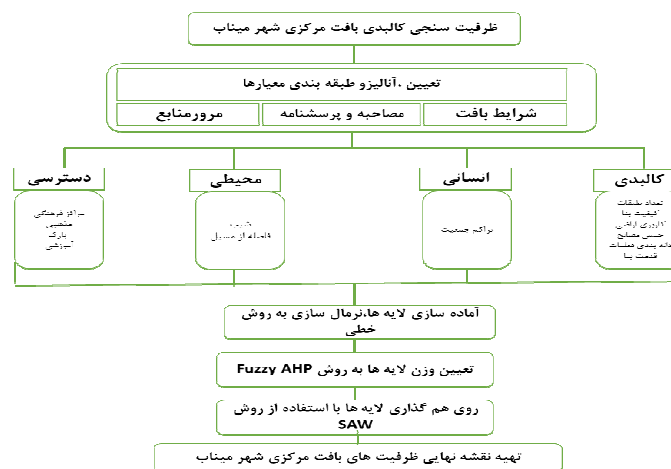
ظرفیت سنجی کالبدی بافت مرکزی شهر میناب

تعیین ،آنالیزو طبقه بندی معیارها

شرایط بافت

مصاحبه و پرسشنامه

مرورمنابع

کالبدی

انسانی

محیطی

دسترسی

تعداد طبقات
کیفیت بنا
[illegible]
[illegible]
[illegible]
قدمت بنا

تراکم جمعیت

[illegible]
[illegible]

مراکز فرهنگی
مذهبی
پارک
آموزشی

آماده سازی لایه ها،نرمال سازی به روش خطی

تعیین وزن لایه ها به روش Fuzzy AHP

روی هم گذاری لایه ها با استفاده از روش SAW

تهیه نقشه نهایی ظرفیت های بافت مرکزی شهر میناب